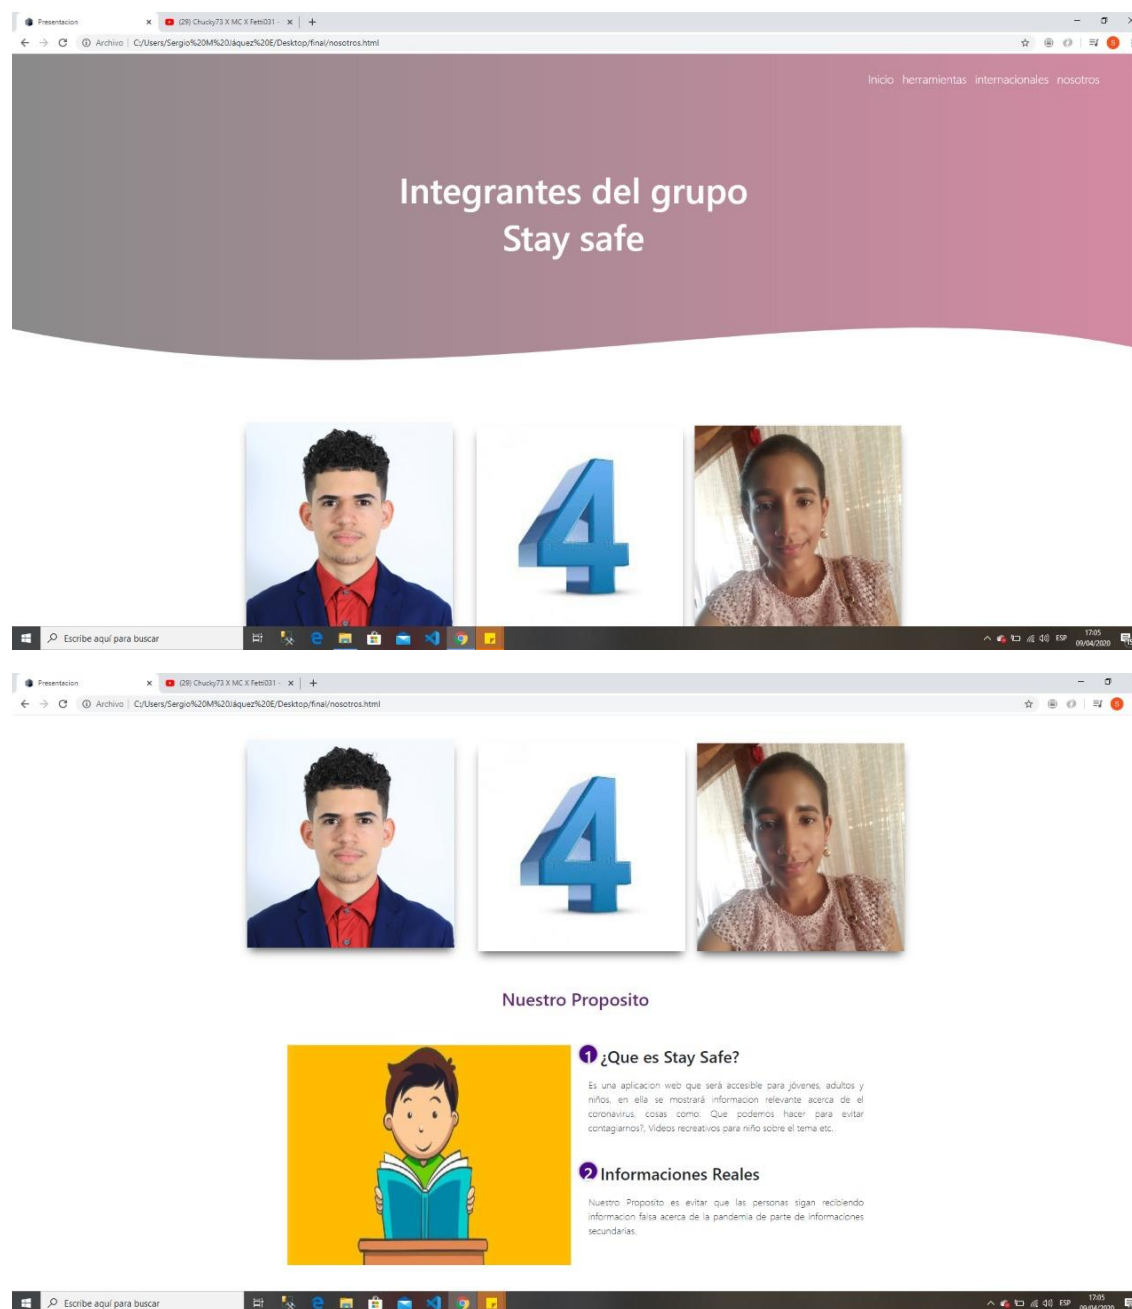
Presentacion × (29) Chucky73 X MC X Fetti031 - × +

Archivo | C:/Users/Sergio%20M%20Jáquez%20E/Desktop/final/nosotros.html

Inicio herramientas internacionales nosotros

Integrantes del grupo
Stay safe

4

Escribe aquí para buscar

ESP 17:05 09/04/2020

Presentacion × (29) Chucky73 X MC X Fetti031 - × +

Archivo | C:/Users/Sergio%20M%20Jáquez%20E/Desktop/final/nosotros.html

4

Nuestro Proposito

1 ¿Que es Stay Safe?

Es una aplicacion web que será accesible para jóvenes, adultos y niños, en ella se mostrará informacion relevante acerca de el coronavirus, cosas como: Que podemos hacer para evitar contagiarnos?, Videos recreativos para niño sobre el tema etc.

2 Informaciones Reales

Nuestro Proposito es evitar que las personas sigan recibiendo informacion falsa acerca de la pandemia de parte de informaciones secundarias.

Escribe aquí para buscar

ESP 17:05 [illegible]